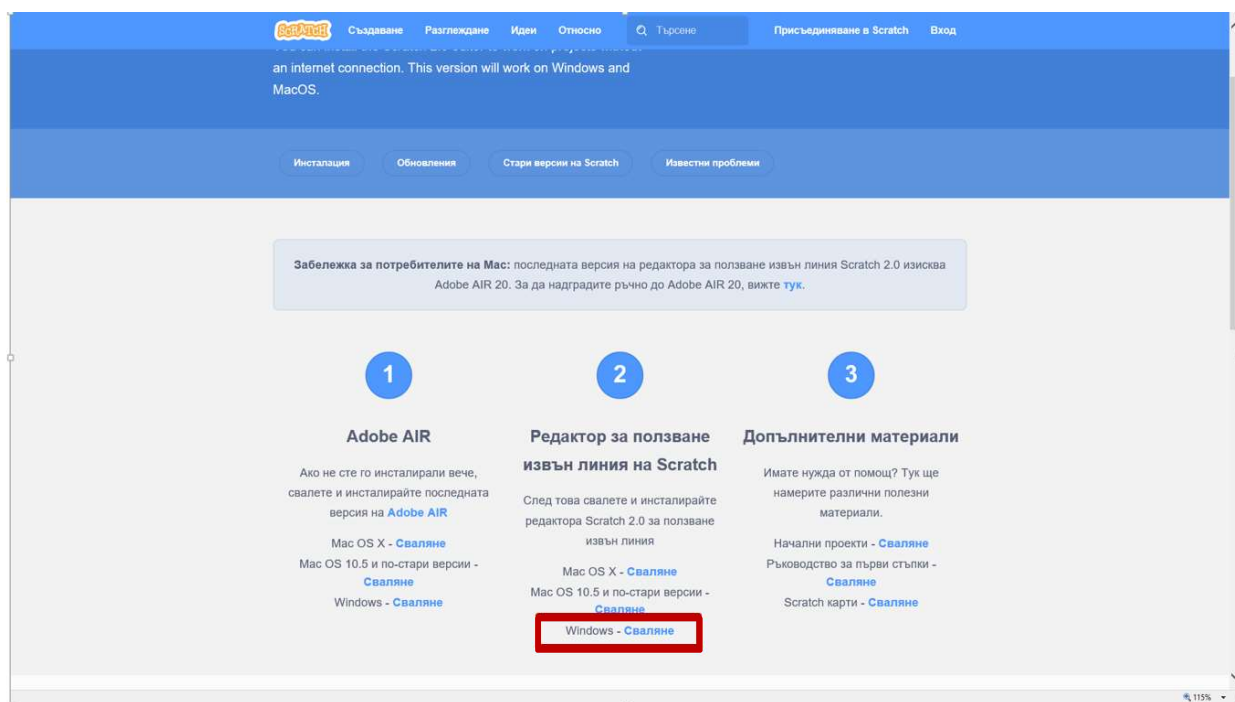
SCRATCH Създаване Разглеждане Идеи Относно Търсене Присъединяване в Scratch Вход

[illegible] an internet connection. This version will work on Windows and MacOS.

Инсталация Обновления Стари версии на Scratch Известни проблеми

**Забележка за потребителите на Mac:** последната версия на редактора за ползване извън линия Scratch 2.0 изисква Adobe AIR 20. За да надградите ръчно до Adobe AIR 20, вижте тук.

1

Adobe AIR

Ако не сте го инсталирали вече, свалете и инсталирайте последната версия на Adobe AIR

Mac OS X - Сваляне
Mac OS 10.5 и по-стари версии - Сваляне
Windows - Сваляне

2

Редактор за ползване извън линия на Scratch

След това свалете и инсталирайте редактора Scratch 2.0 за ползване извън линия

Mac OS X - Сваляне
Mac OS 10.5 и по-стари версии - Сваляне
Windows - Сваляне

3

Допълнителни материали

Имате нужда от помощ? Тук ще намерите различни полезни материали.

Начални проекти - Сваляне
Ръководство за първи стъпки - Сваляне
Scratch карти - Сваляне

115%